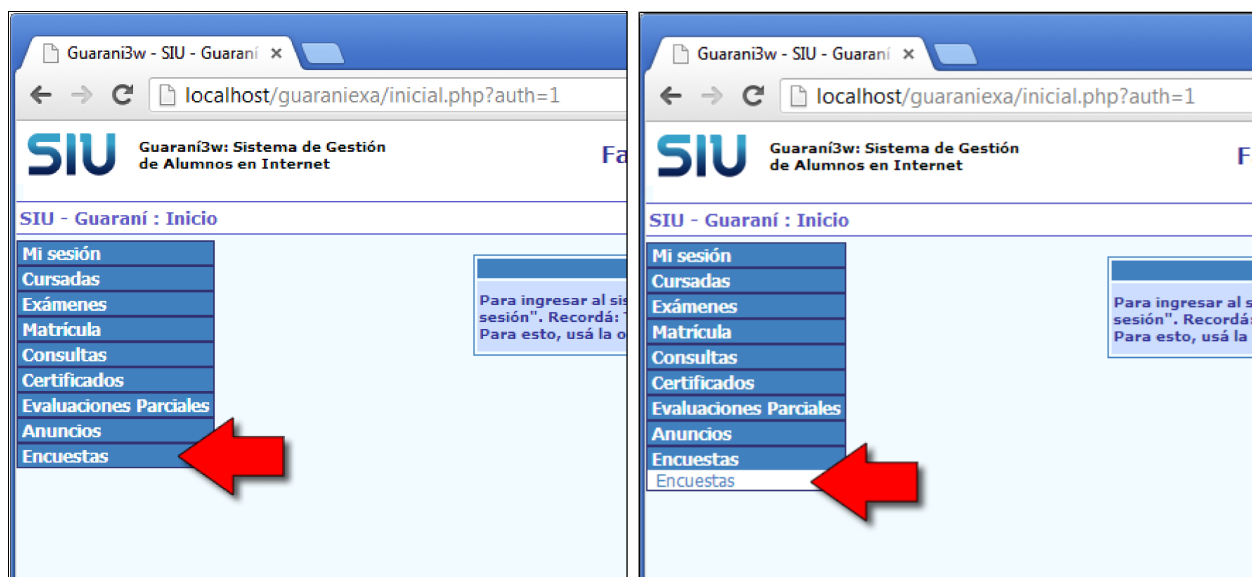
Guaraní3w - SIU - Guaraní ×

localhost/guaraniexa/inicial.php?auth=1

SIU

Guaraní3w: Sistema de Gestión de Alumnos en Internet

Fa

SIU - Guaraní : Inicio

Mi sesión
Cursadas
Exámenes
Matrícula
Consultas
Certificados
Evaluaciones Parciales
Anuncios
Encuestas

Para ingresar al sis
sesión". Recordá:
Para esto, usá la o

Guaraní3w - SIU - Guaraní ×

localhost/guaraniexa/inicial.php?auth=1

SIU

Guaraní3w: Sistema de Gestión de Alumnos en Internet

F

SIU - Guaraní : Inicio

Mi sesión
Cursadas
Exámenes
Matrícula
Consultas
Certificados
Evaluaciones Parciales
Anuncios
Encuestas
Encuestas

Para ingresar al s
sesión". Recordá
Para esto, usá la